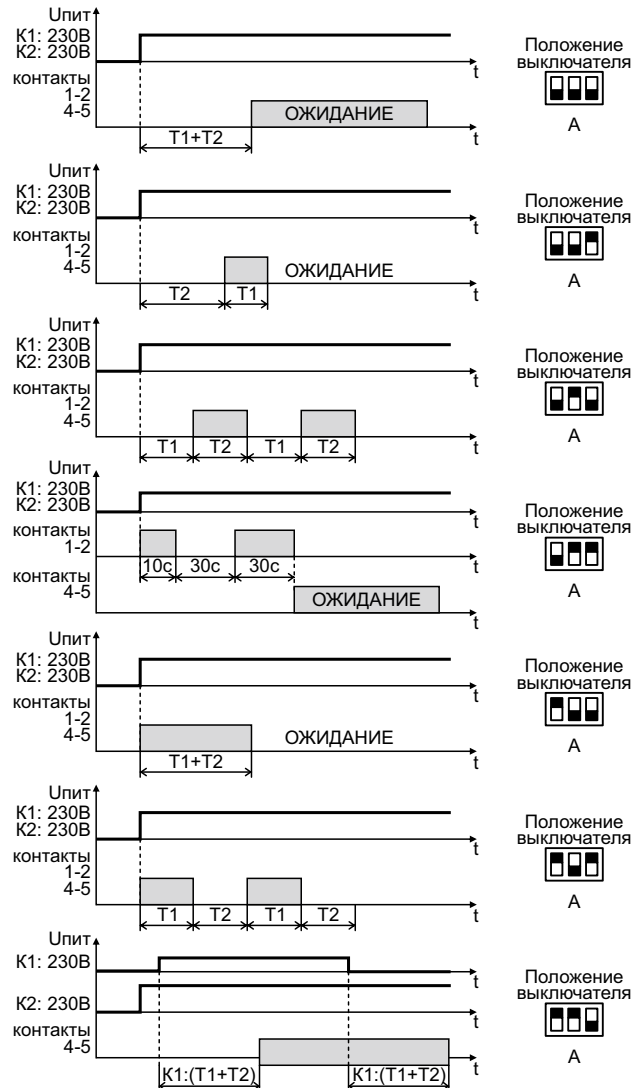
Uпит
K1: 230В
K2: 230В
t
контакты
1-2
4-5
ОЖИДАНИЕ
t
T1+T2
Положение выключателя
А

Uпит
K1: 230В
K2: 230В
t
контакты
1-2
4-5
ОЖИДАНИЕ
t
T2
T1
Положение выключателя
А

Uпит
K1: 230В
K2: 230В
t
контакты
1-2
4-5
t
T1
T2
T1
T2
Положение выключателя
А

Uпит
K1: 230В
K2: 230В
t
контакты
1-2
10с
30с
30с
t
контакты
4-5
ОЖИДАНИЕ
t
Положение выключателя
А

Uпит
K1: 230В
K2: 230В
t
контакты
1-2
4-5
ОЖИДАНИЕ
t
T1+T2
Положение выключателя
А

Uпит
K1: 230В
K2: 230В
t
контакты
1-2
4-5
t
T1
T2
T1
T2
Положение выключателя
А

Uпит
K1: 230В
t
K2: 230В
t
контакты
4-5
t
K1:(T1+T2)
K1:(T1+T2)
Положение выключателя
А